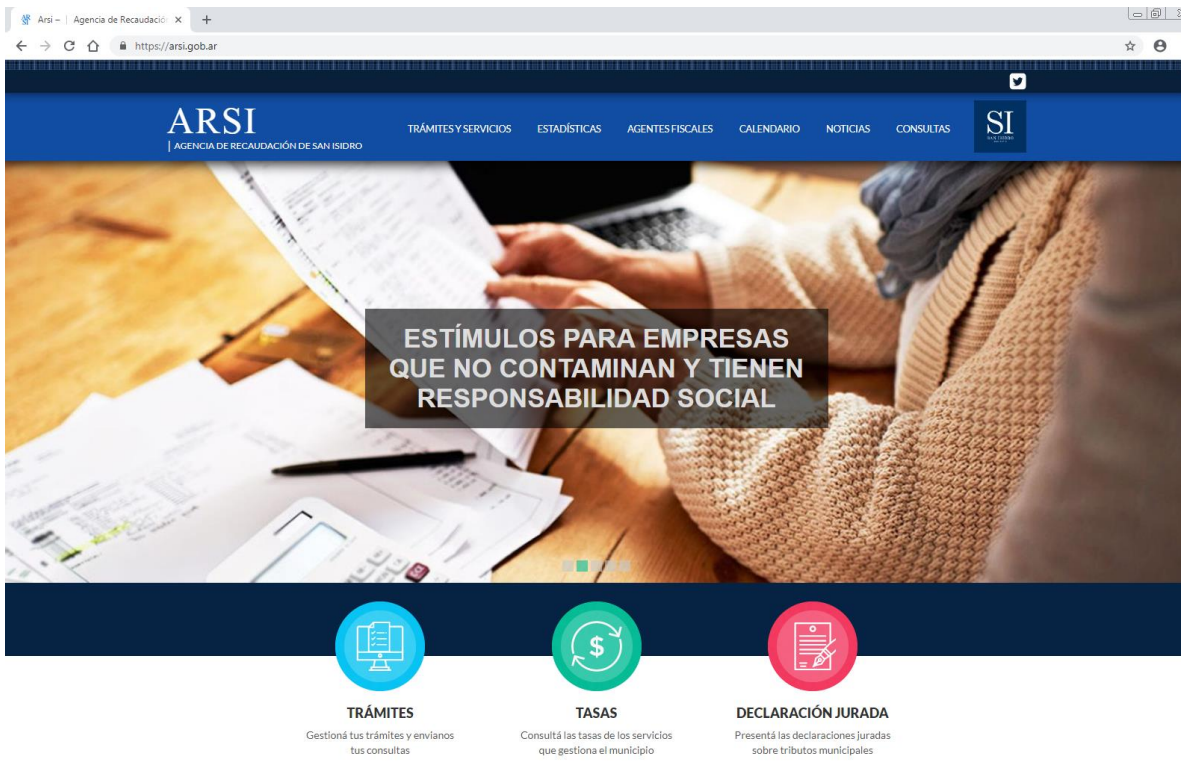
Arsi – | Agencia de Recaudació ×

https://arsi.gob.ar

ARSI
| AGENCIA DE RECAUDACIÓN DE SAN ISIDRO

TRÁMITES Y SERVICIOS ESTADÍSTICAS AGENTES FISCALES CALENDARIO NOTICIAS CONSULTAS

SI

ESTÍMULOS PARA EMPRESAS QUE NO CONTAMINAN Y TIENEN RESPONSABILIDAD SOCIAL

$

TRÁMITES
Gestioná tus trámites y envianos tus consultas

TASAS
Consultá las tasas de los servicios que gestiona el municipio

DECLARACIÓN JURADA
Presentá las declaraciones juradas sobre tributos municipales